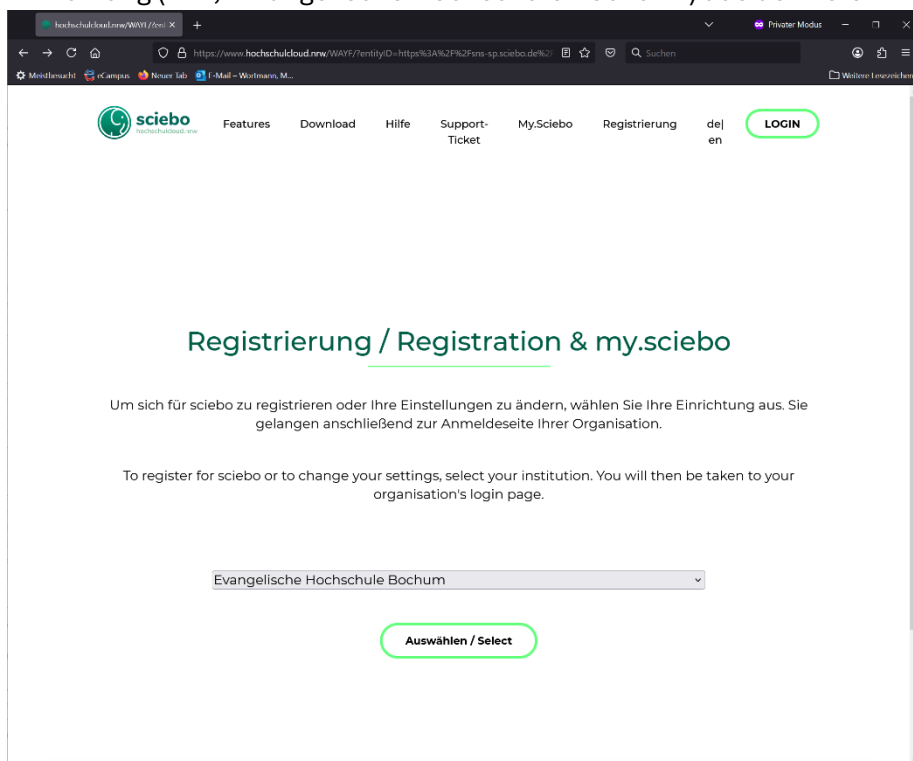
hochschulcloud.nrw/WAYF/?enti ×
Privater Modus
https://www.hochschulcloud.nrw/WAYF/?entityID=https%3A%2F%2Fsns-sp.sciebo.de%2
Suchen
Meistbesucht eCampus Neuer Tab E-Mail – Wortmann, M...
Weitere Lesezeichen

sciebo
hochschulcloud.nrw
Features Download Hilfe Support-Ticket My.Sciebo Registrierung de| en LOGIN

Registrierung / Registration & my.sciebo

Um sich für sciebo zu registrieren oder Ihre Einstellungen zu ändern, wählen Sie Ihre Einrichtung aus. Sie gelangen anschließend zur Anmeldeseite Ihrer Organisation.

To register for sciebo or to change your settings, select your institution. You will then be taken to your organisation's login page.

Evangelische Hochschule Bochum

Auswählen / Select